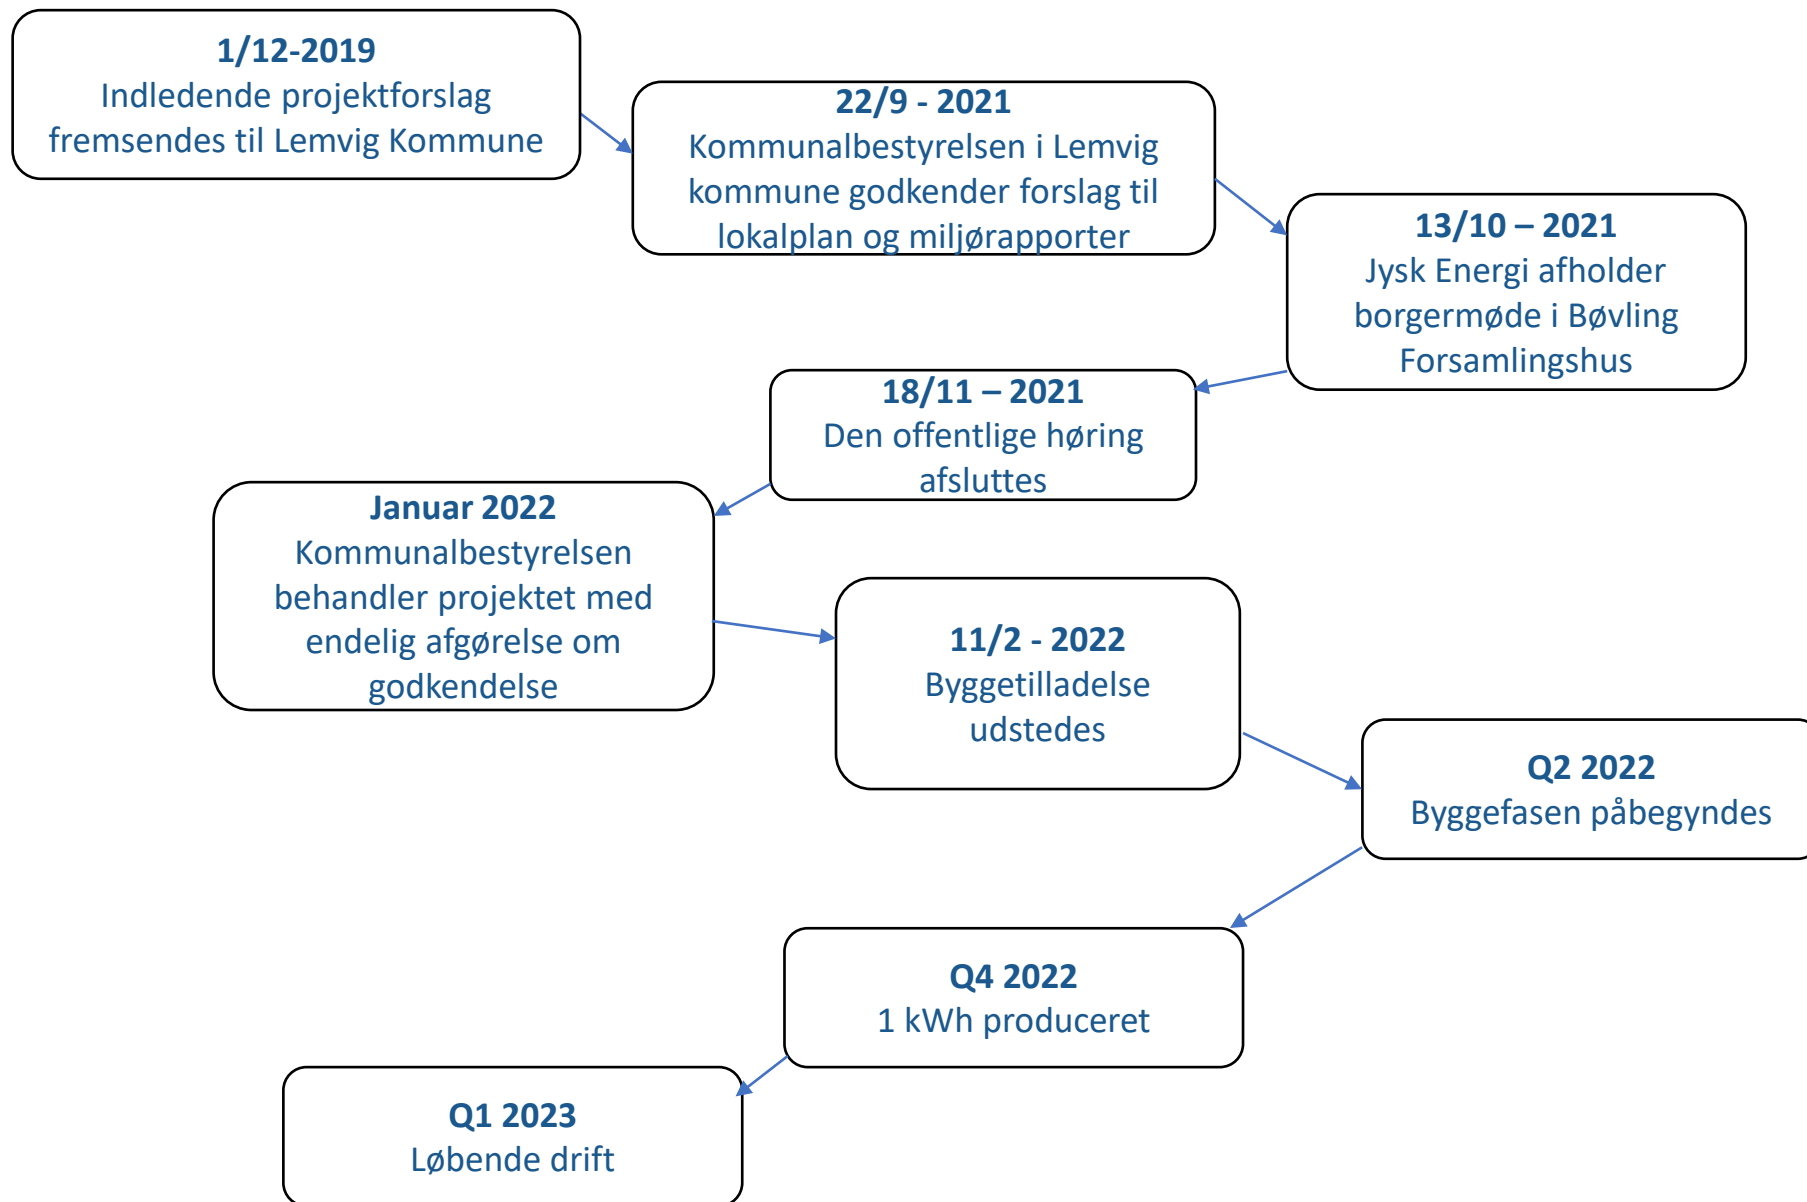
1/12-2019
Indledende projektforslag fremsendes til Lemvig Kommune

22/9 - 2021
Kommunalbestyrelsen i Lemvig kommune godkender forslag til lokalplan og miljørapporter

13/10 – 2021
Jysk Energi afholder borgermøde i Bøvling Forsamlingshus

18/11 – 2021
Den offentlige høring afsluttes

Januar 2022
Kommunalbestyrelsen behandler projektet med endelig afgørelse om godkendelse

11/2 - 2022
Byggetilladelse udstedes

Q2 2022
Byggefasen påbegyndes

Q4 2022
1 kWh produceret

Q1 2023
Løbende drift